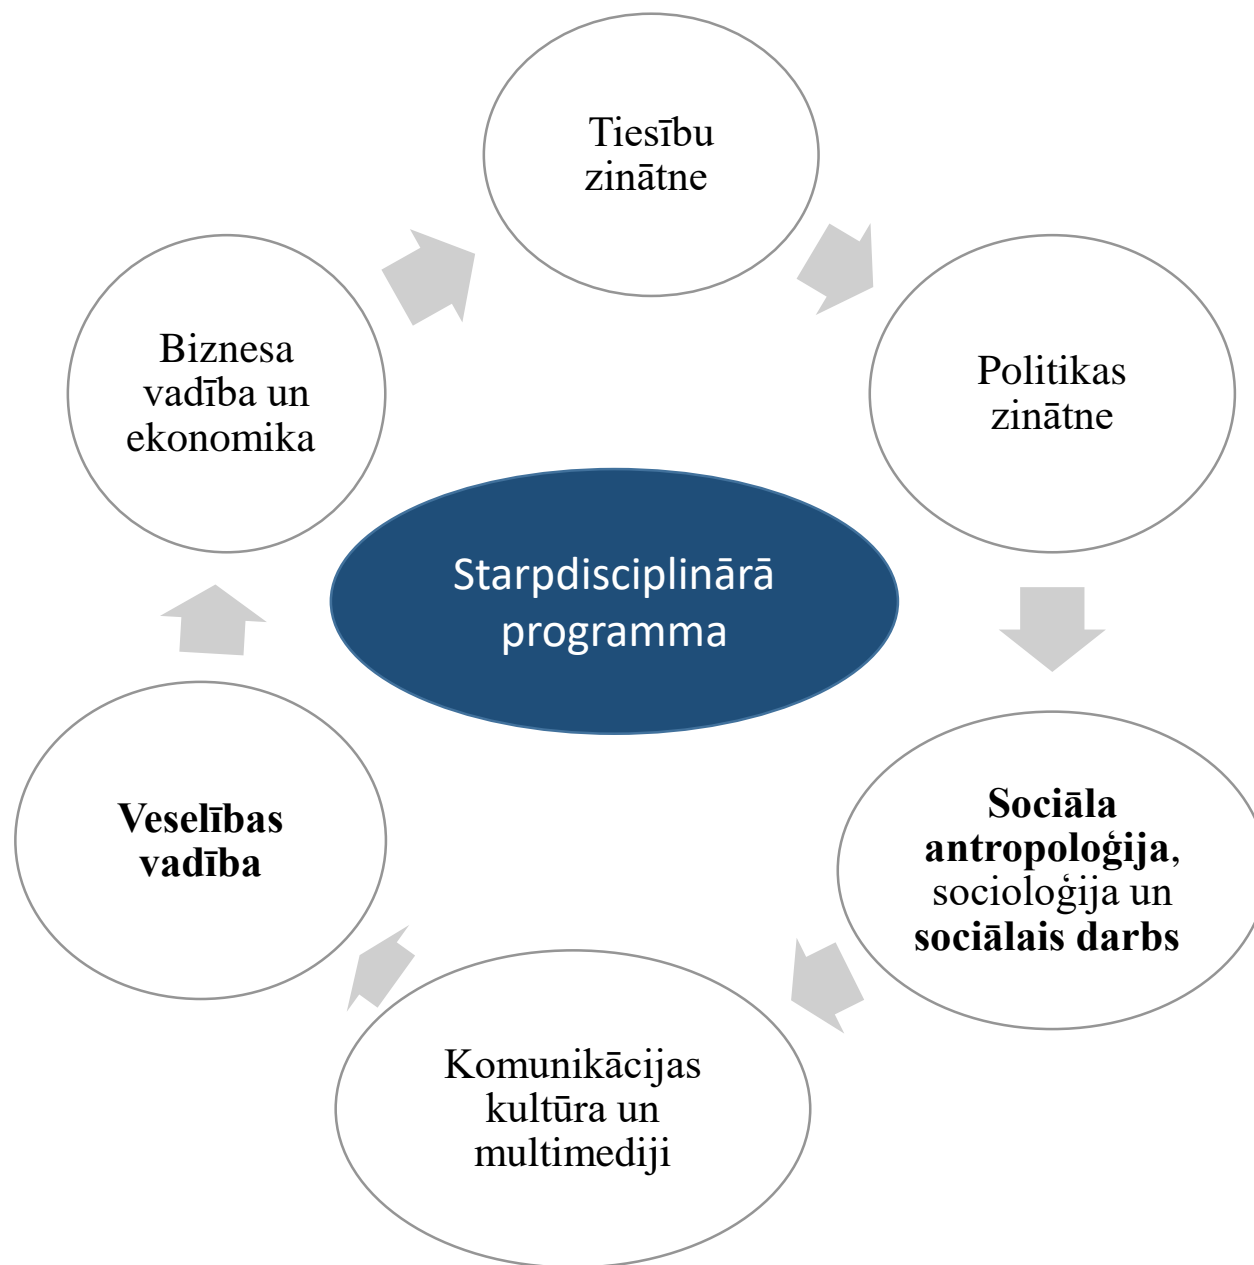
Tiesību zinātne

Politikas zinātne

Sociāla antropoloģija, socioloģija un sociālais darbs

Komunikācijas kultūra un multimediji

Veselības vadība

Biznesa vadība un ekonomika

Starpdisciplinārā programma